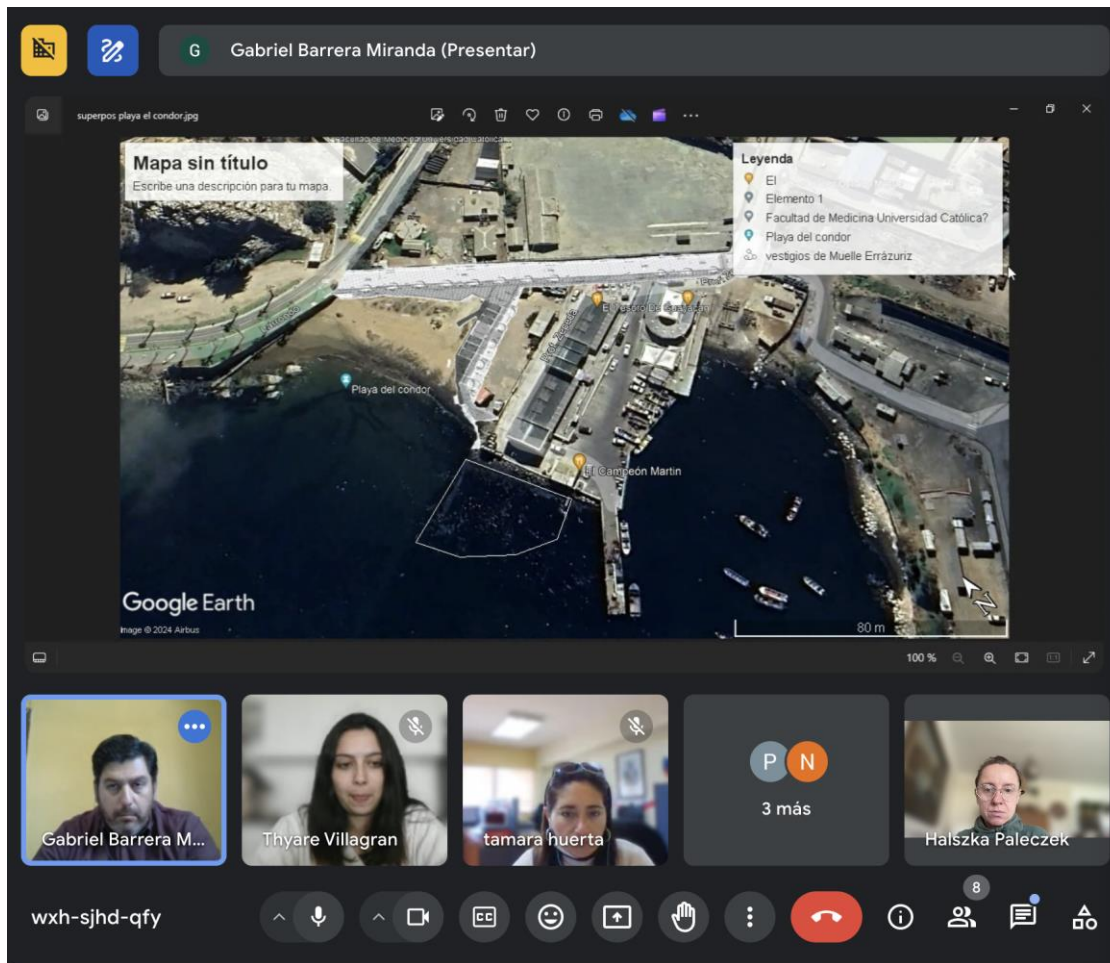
G Gabriel Barrera Miranda (Presentar)

superpos playa el condor.jpg

Mapa sin título
Escribe una descripción para tu mapa.

Leyenda
El
Elemento 1
Facultad de Medicina Universidad Católica?
Playa del condor
vestigios de Muelle Errázuriz

Playa del condor
El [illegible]
El Campeón Martin

Google Earth
Image © 2024 Airbus
80 m

100 %

Gabriel Barrera M...
Thyare Villagran
tamara huerta
P N
3 más
Halszka Paleczek

wxh-sjhd-qfy
8